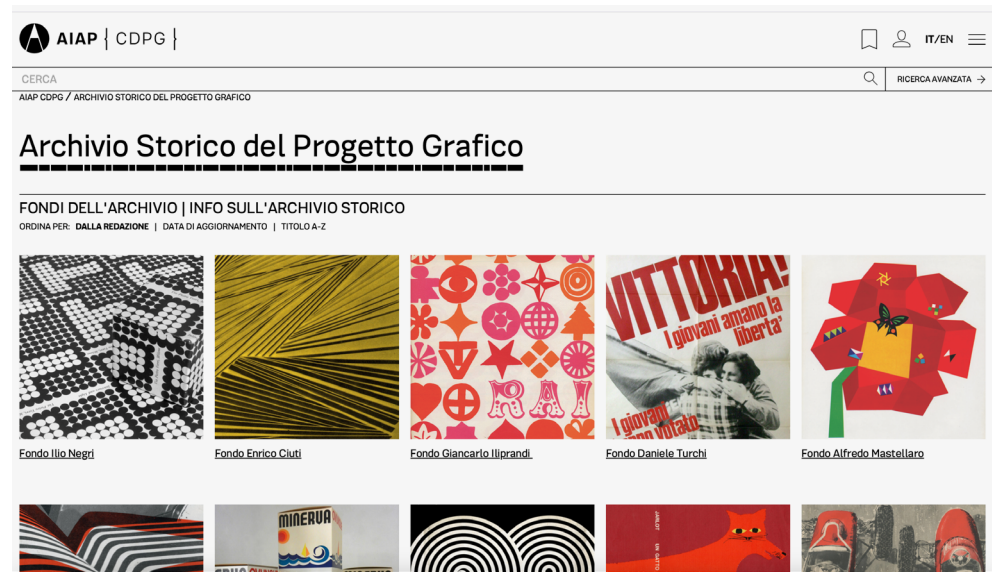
AIAP | CDPG |

IT/EN

CERCA

RICERCA AVANZATA →

AIAP CDPG / ARCHIVIO STORICO DEL PROGETTO GRAFICO

Archivio Storico del Progetto Grafico

FONDI DELL'ARCHIVIO | INFO SULL'ARCHIVIO STORICO

ORDINA PER: DALLA REDAZIONE | DATA DI AGGIORNAMENTO | TITOLO A-Z

RAI

VITTORIA! I giovani amano la libertà

I giovani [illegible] votato

Fondo Ilio Negri

Fondo Enrico Ciuti

Fondo Giancarlo Iliprandi

Fondo Daniele Turchi

Fondo Alfredo Mastellaro

MINERVA